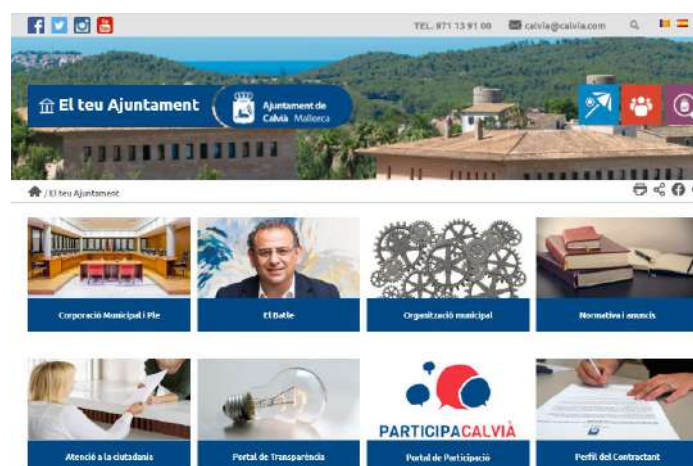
TEL. 971 13 91 00 calvia@calvia.com

El teu Ajuntament

Ajuntament de Calvià Mallorca

/ El teu Ajuntament

Corporació Municipal i Ple

El Batle

Organització municipal

Normativa i anuncis

PARTICIPACALVIÀ

Atenció a la ciutadania

Portal de Transparència

Portal de Participació

Perfil del Contractant